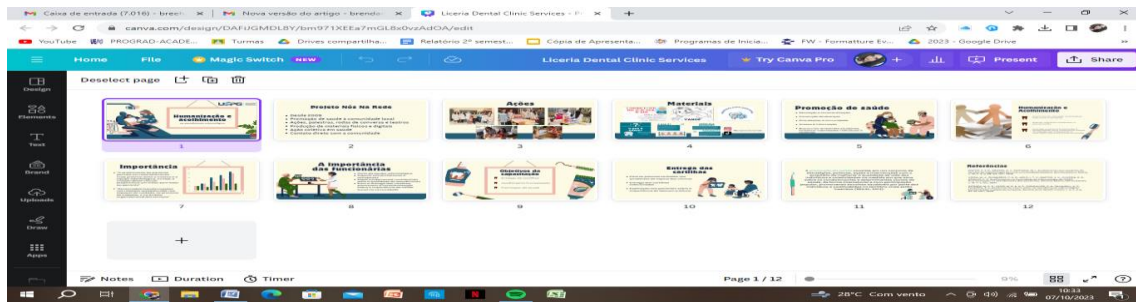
Caixa de entrada (7.016) - breno · Nova versão do artigo - breno · Liceria Dental Clinic Services - P

canva.com/design/DAFUGMDL8Y/bm971XEEa7mGLBx0vzAdOA/edit

YouTube PROGRAD-ACADE... Turmas Drives compartilha... Relatório 2º semest... Cópia de Apresenta... Programas de Inicia... FW - Formatture Ev... 2023 - Google Drive

Home File Magic Switch NEW Liceria Dental Clinic Services Try Canva Pro + Present Share

Design Elements Text Brand Uploads Draw Apps

Deselect page

Humanização e Acolhimento
1

Projeto Nós Na Rede
2

Ações
3

Materiais
4

Promoção de saúde
5

Humanização e Acolhimento
6

Importância
7

A importância das funcionárias
8

Objetivos da capacitação
9

Entrega das cartilhas
10

11

Referências
12

+

Notes Duration Timer Page 1 / 12 0%

28°C Com vento 10:33 07/10/2023